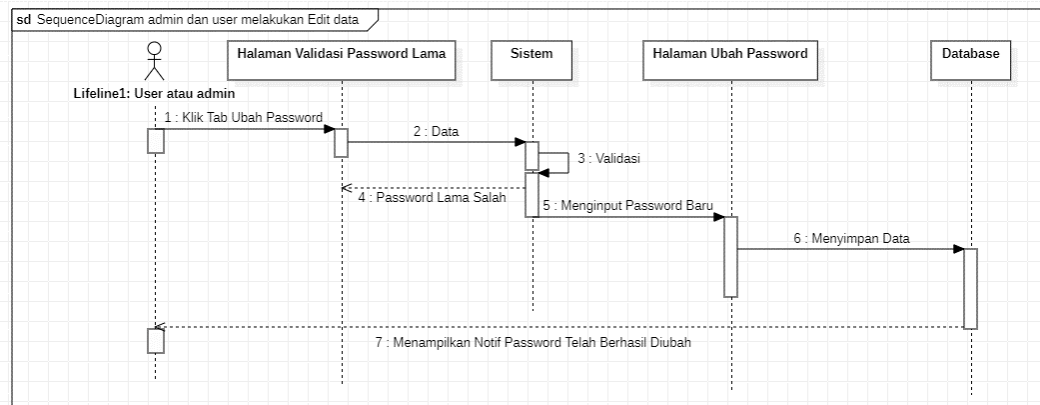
sd SequenceDiagram admin dan user melakukan Edit data

Lifeline1: User atau admin

Halaman Validasi Password Lama

Sistem

Halaman Ubah Password

Database

1 : Klik Tab Ubah Password

2 : Data

3 : Validasi

4 : Password Lama Salah

5 : Menginput Password Baru

6 : Menyimpan Data

7 : Menampilkan Notif Password Telah Berhasil Diubah